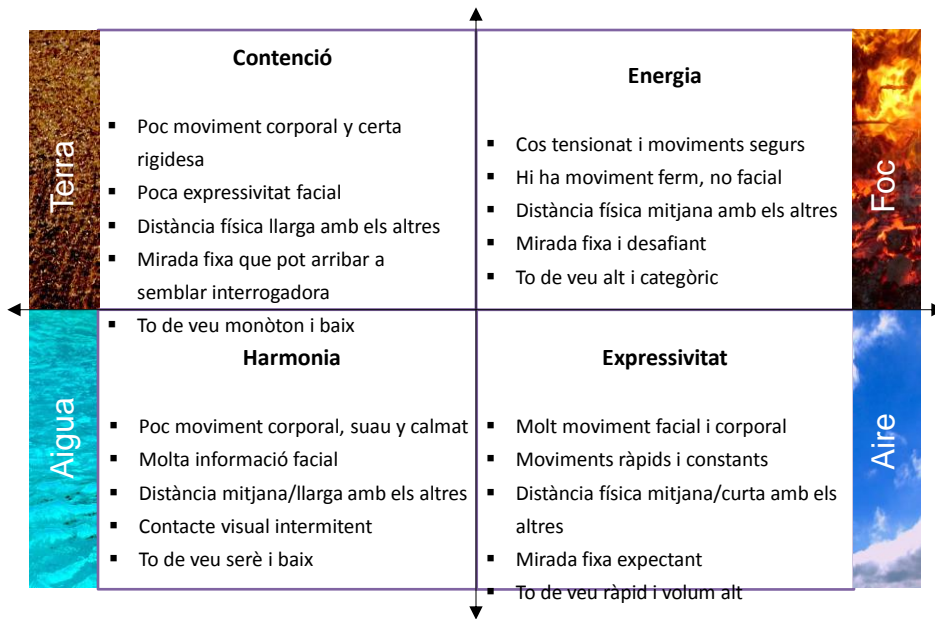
Terra

Contenció

- Poc moviment corporal y certa rigidesa
- Poca expressivitat facial
- Distància física llarga amb els altres
- Mirada fixa que pot arribar a semblar interrogadora
- To de veu monòton i baix

Energia

- Cos tensionat i moviments segurs
- Hi ha moviment ferm, no facial
- Distància física mitjana amb els altres
- Mirada fixa i desafiant
- To de veu alt i categòric

Foc

Aigua

Harmonia

- Poc moviment corporal, suau y calmat
- Molta informació facial
- Distància mitjana/llarga amb els altres
- Contacte visual intermitent
- To de veu serè i baix

Expressivitat

- Molt moviment facial i corporal
- Moviments ràpids i constants
- Distància física mitjana/curta amb els altres
- Mirada fixa expectant
- To de veu ràpid i volum alt

Aire